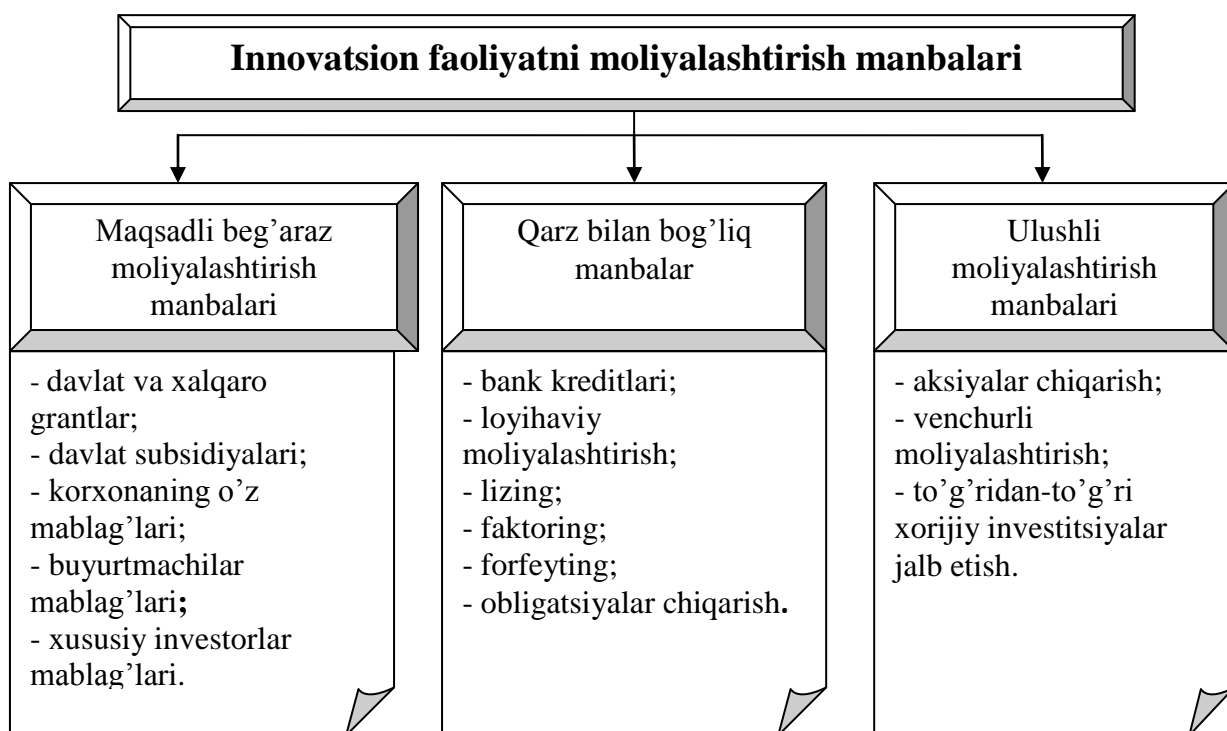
Innovatsion faoliyatni moliyalashtirish manbalari

Maqsadli beg'araz moliyalashtirish manbalari

- davlat va xalqaro grantlar;
- davlat subsidiyalari;
- korxonaning o'z mablag'lari;
- buyurtmachilar mablag'lari;
- xususiy investorlar mablag'lari.

Qarz bilan bog'liq manbalar

- bank kreditlari;
- loyihaviy moliyalashtirish;
- lizing;
- faktoring;
- forfeyting;
- obligatsiyalar chiqarish.

Ulushli moliyalashtirish manbalari

- aksiyalar chiqarish;
- venchurli moliyalashtirish;
- to'g'ridan-to'g'ri xorijiy investitsiyalar jalb etish.